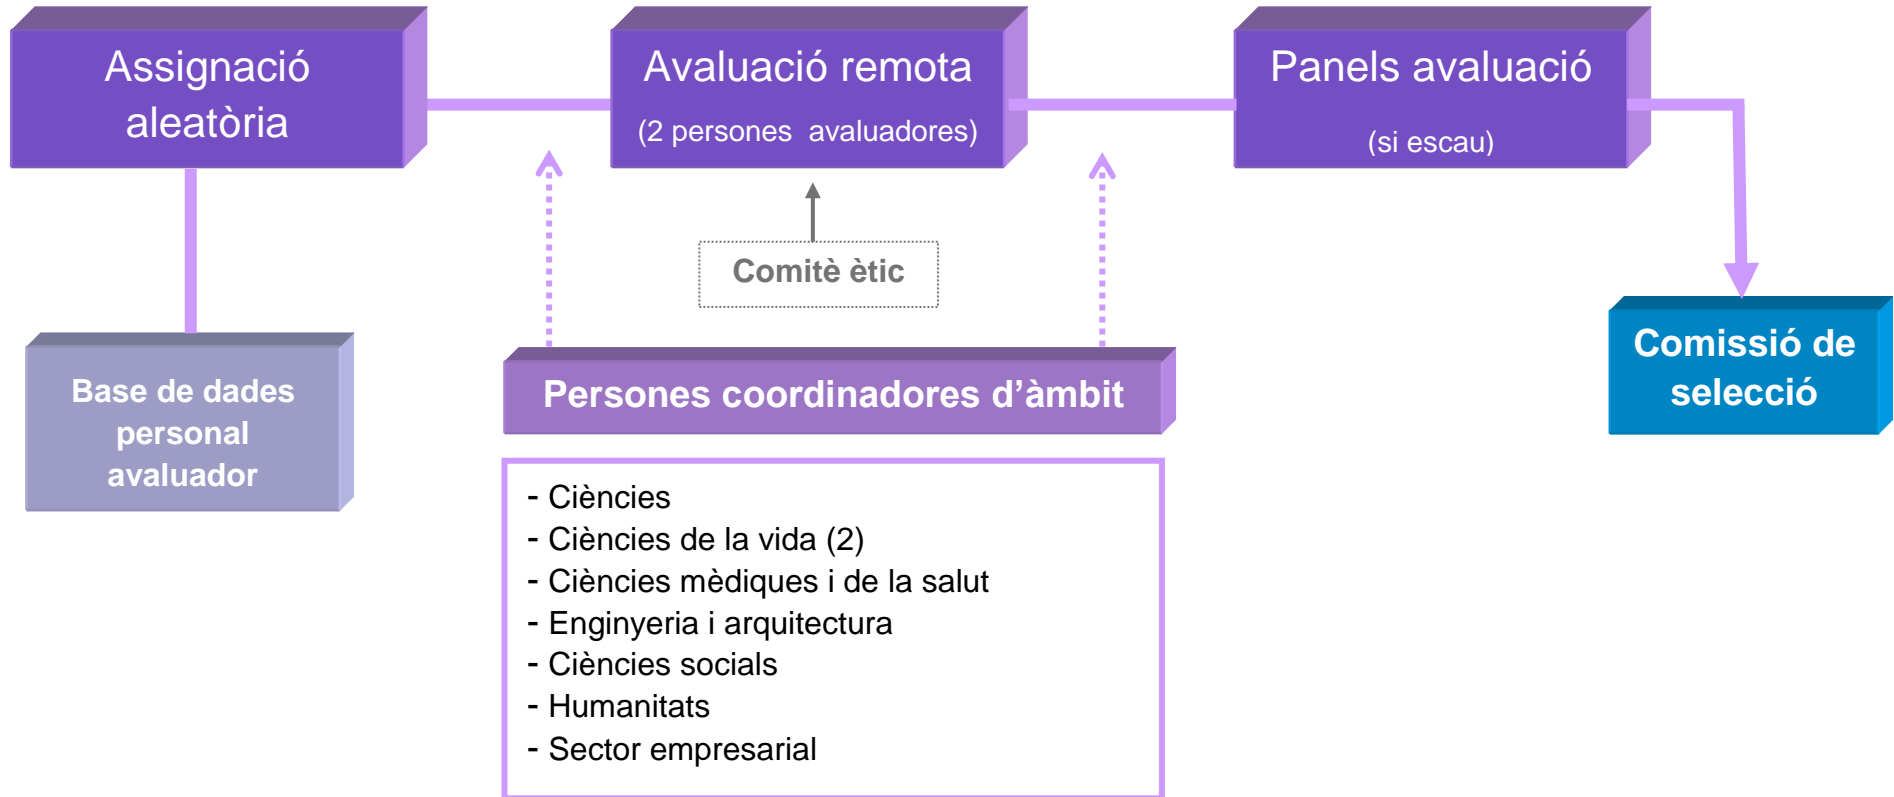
Assignació aleatòria

Avaluació remota

(2 persones avaluadores)

Panels avaluació

(si escau)

Base de dades personal avaluador

Comitè ètic

Persones coordinadores d'àmbit

- Ciències
- Ciències de la vida (2)
- Ciències mèdiques i de la salut
- Enginyeria i arquitectura
- Ciències socials
- Humanitats
- Sector empresarial

Comissió de selecció